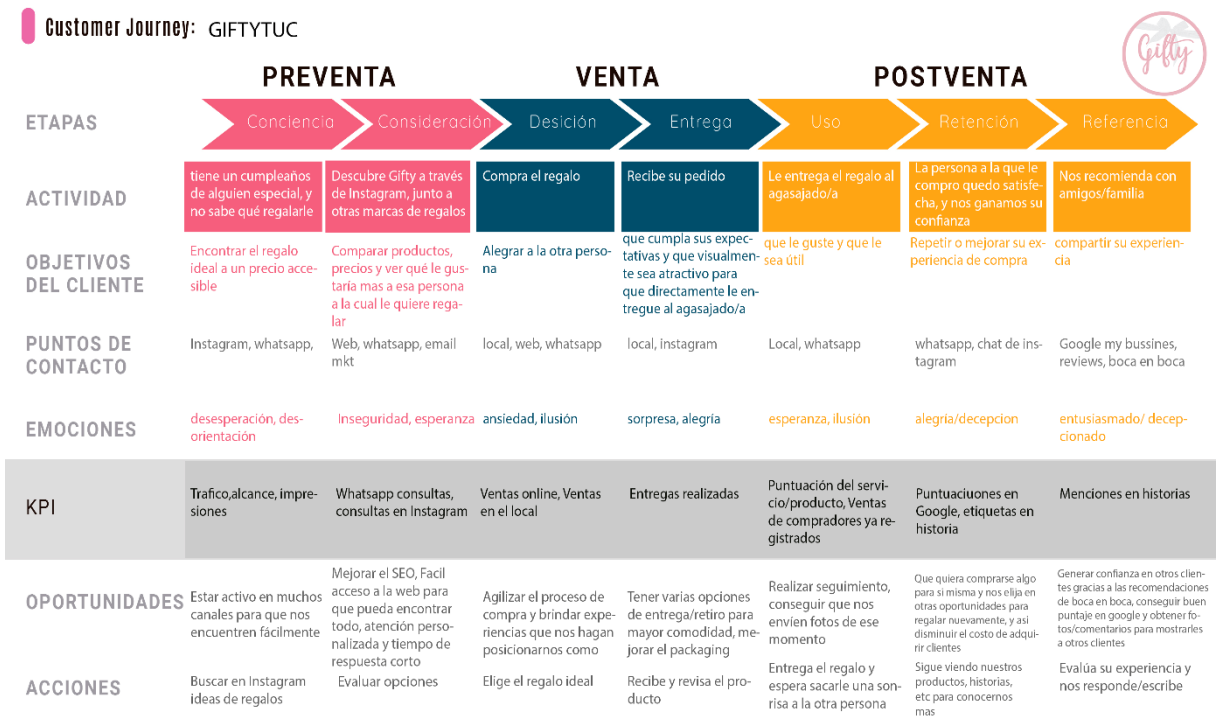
Customer Journey: GIFTYTUC

Gifty

PREVENTA VENTA POSTVENTA

| ETAPAS | Conciencia | Consideración | Desición | Entrega | Uso | Retención | Referencia |
|---|---|---|---|---|---|---|---|
| ACTIVIDAD | tiene un cumpleaños de alguien especial, y no sabe qué regalarle | Descubre Gifty a través de Instagram, junto a otras marcas de regalos | Compra el regalo | Recibe su pedido | Le entrega el regalo al agasajado/a | La persona a la que le compro quedo satisfecha, y nos ganamos su confianza | Nos recomienda con amigos/familia |
| OBJETIVOS DEL CLIENTE | Encontrar el regalo ideal a un precio accesible | Comparar productos, precios y ver qué le gustaría mas a esa persona a la cual le quiere regalar | Alegrar a la otra persona | que cumpla sus expectativas y que visualmente sea atractivo para que directamente le entregue al agasajado/a | que le guste y que le sea útil | Repetir o mejorar su experiencia de compra | compartir su experiencia |
| PUNTOS DE CONTACTO | Instagram, whatsapp, | Web, whatsapp, email mkt | local, web, whatsapp | local, instagram | Local, whatsapp | whatsapp, chat de instagram | Google my bussines, reviews, boca en boca |
| EMOCIONES | desesperación, desorientación | Inseguridad, esperanza | ansiedad, ilusión | sorpresa, alegría | esperanza, ilusión | alegria/decepcion | entusiasmado/ decepcionado |
| KPI | Trafico,alcance, impresiones | Whatsapp consultas, consultas en Instagram | Ventas online, Ventas en el local | Entregas realizadas | Puntuación del servicio/producto, Ventas de compradores ya registrados | Puntuaciuones en Google, etiquetas en historia | Menciones en historias |
| OPORTUNIDADES | Estar activo en muchos canales para que nos encuentren fácilmente | Mejorar el SEO, Facil acceso a la web para que pueda encontrar todo, atención personalizada y tiempo de respuesta corto | Agilizar el proceso de compra y brindar experiencias que nos hagan posicionarnos como | Tener varias opciones de entrega/retiro para mayor comodidad, mejorar el packaging | Realizar seguimiento, conseguir que nos envíen fotos de ese momento | Que quiera comprarse algo para si misma y nos elija en otras oportunidades para regalar nuevamente, y asi disminuir el costo de adquirir clientes | Generar confianza en otros clientes gracias a las recomendaciones de boca en boca, conseguir buen puntaje en google y obtener fotos/comentarios para mostrarles a otros clientes |
| ACCIONES | Buscar en Instagram ideas de regalos | Evaluar opciones | Elige el regalo ideal | Recibe y revisa el producto | Entrega el regalo y espera sacarle una sonrisa a la otra persona | Sigue viendo nuestros productos, historias, etc para conocernos mas | Evalúa su experiencia y nos responde/escribe |